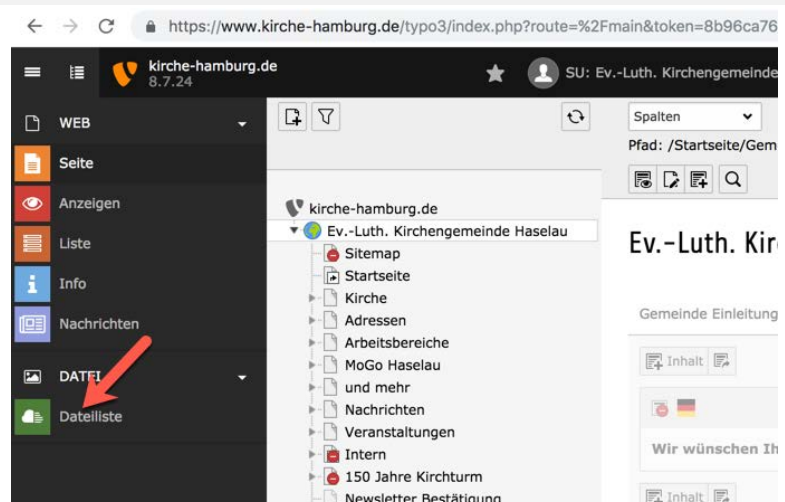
https://www.kirche-hamburg.de/typo3/index.php?route=%2Fmain&token=8b96ca76

kirche-hamburg.de
8.7.24

SU: Ev.-Luth. Kirchengemeinde

WEB
Seite
Anzeigen
Liste
Info
Nachrichten

DATEI
Dateiliste

kirche-hamburg.de
Ev.-Luth. Kirchengemeinde Haselau
Sitemap
Startseite
Kirche
Adressen
Arbeitsbereiche
MoGo Haselau
und mehr
Nachrichten
Veranstaltungen
Intern
150 Jahre Kirchturm
Newsletter Bestätigung

Spalten
Pfad: /Startseite/Gem

Ev.-Luth. Kir

Gemeinde Einleitung

Inhalt

Wir wünschen Ih

Inhalt